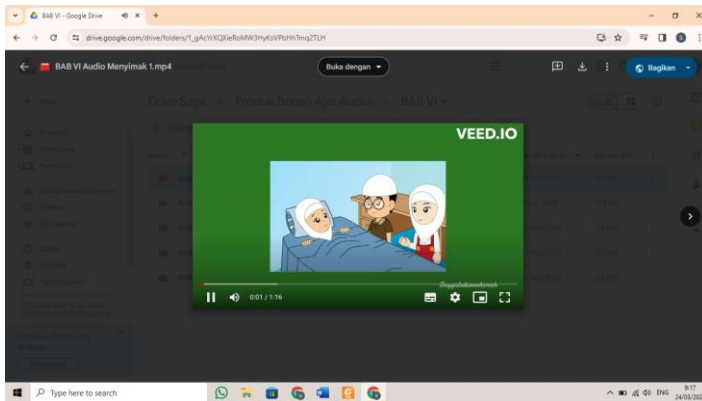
BAB VI - Google Drive

drive.google.com/drive/folders/1_gAcYrXQXeRoMW3HyKsVPbHhTmq2TLH

BAB VI Audio Menyimak 1.mp4

Buka dengan

Bagikan

Drive Saya > Produk Bahan Ajar Audio > BAB VI

VEED.IO

0:01 / 1:16

Type here to search

ENG

9:17

24/03/202